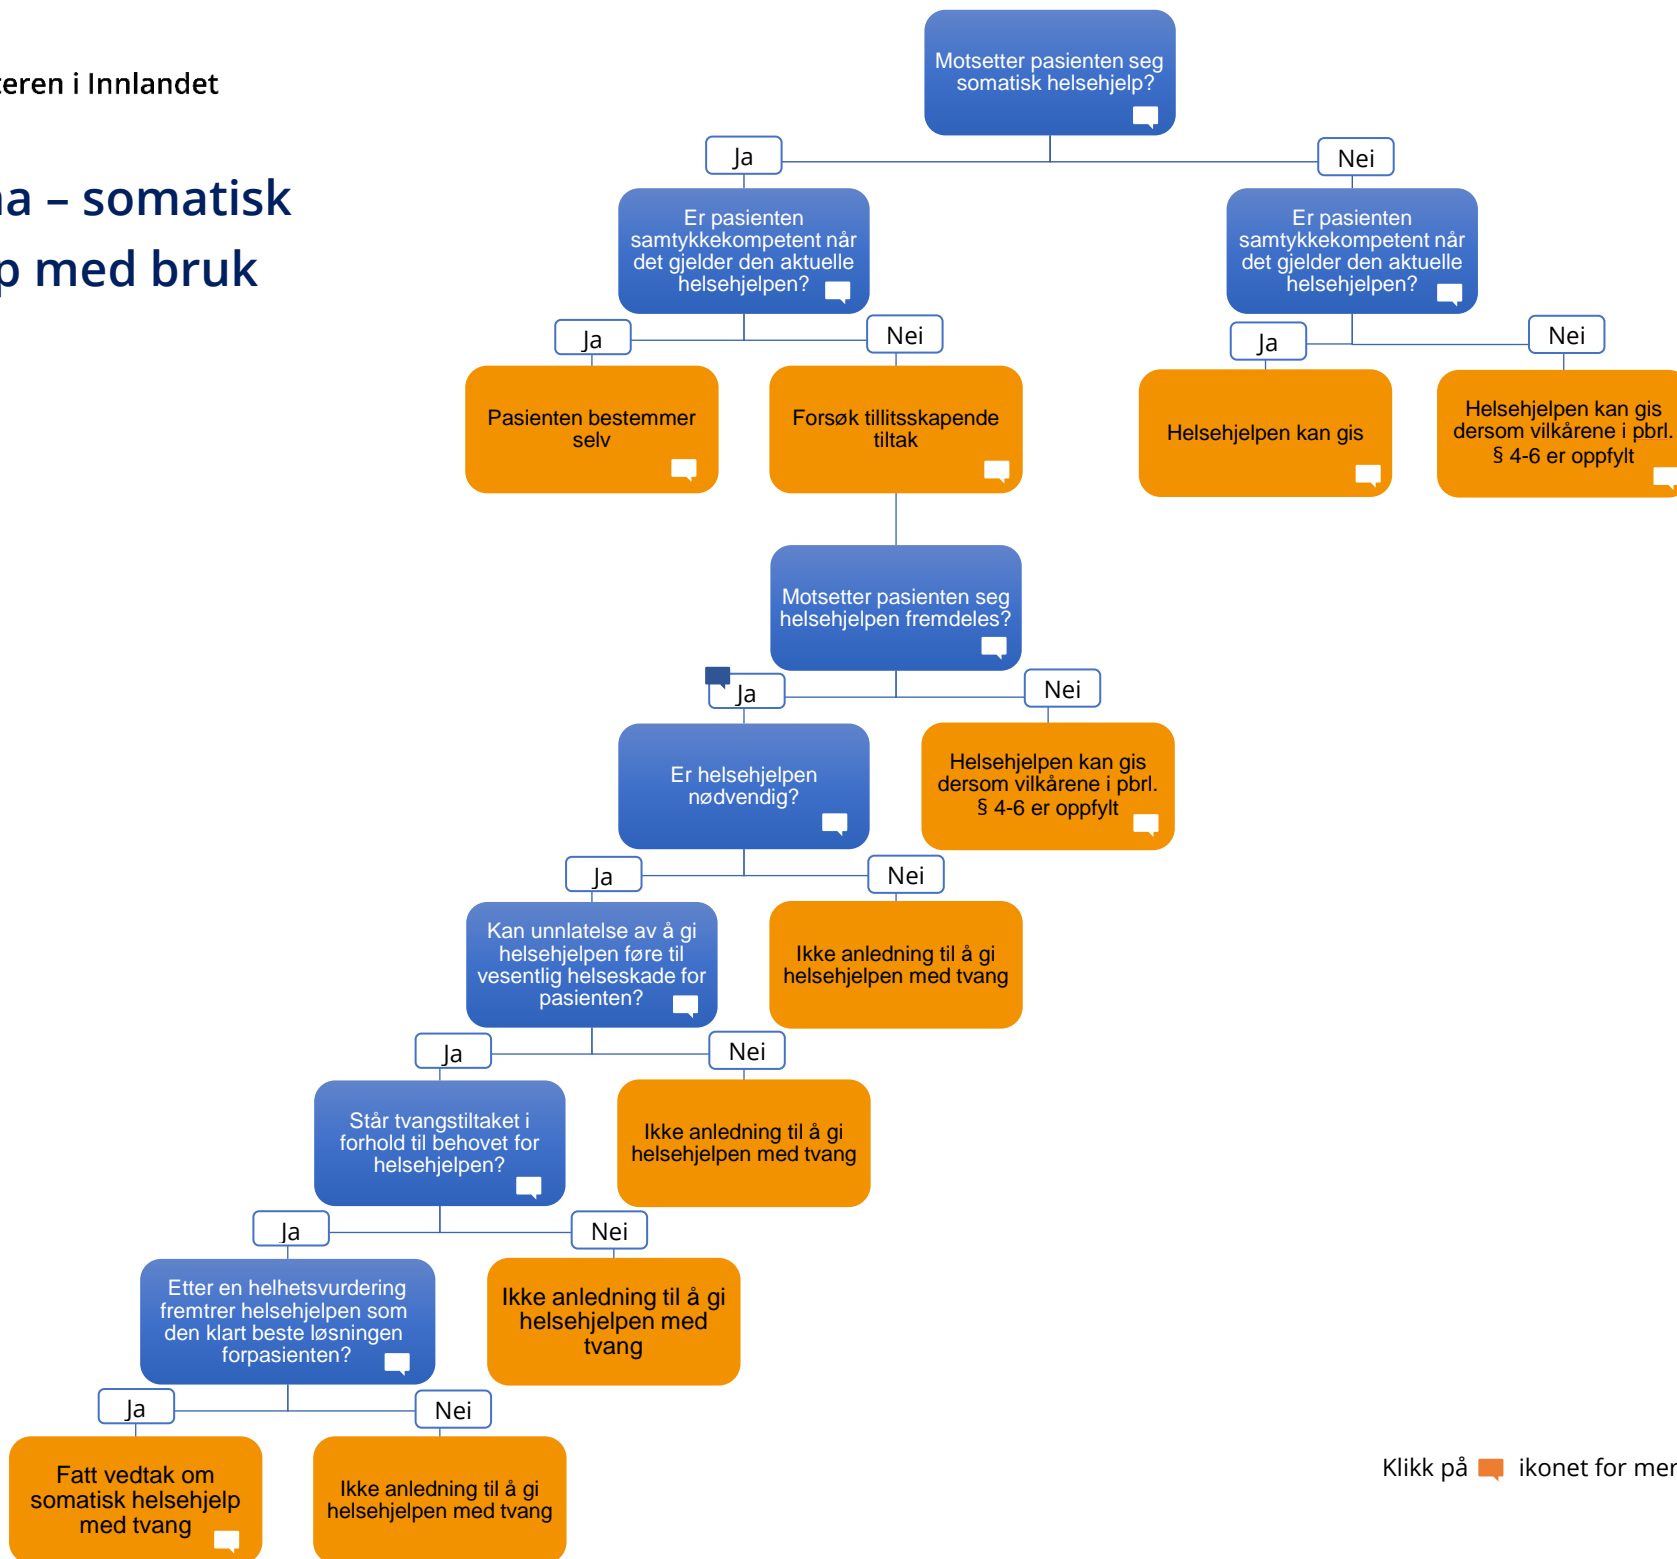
eren i Innlandet

a – somatisk
p med bruk

Motsetter pasienten seg somatisk helsehjelp?

Ja

Nei

Er pasienten samtykkekompetent når det gjelder den aktuelle helsehjelpen?

Er pasienten samtykkekompetent når det gjelder den aktuelle helsehjelpen?

Ja

Nei

Ja

Nei

Pasienten bestemmer selv

Forsøk tillitsskapende tiltak

Helsehjelpen kan gis

Helsehjelpen kan gis dersom vilkårene i pbrl. § 4-6 er oppfylt

Motsetter pasienten seg helsehjelpen fremdeles?

Ja

Nei

Er helsehjelpen nødvendig?

Helsehjelpen kan gis dersom vilkårene i pbrl. § 4-6 er oppfylt

Ja

Nei

Kan unnlatelse av å gi helsehjelpen føre til vesentlig helseskade for pasienten?

Ikke anledning til å gi helsehjelpen med tvang

Ja

Nei

Står tvangstiltaket i forhold til behovet for helsehjelpen?

Ikke anledning til å gi helsehjelpen med tvang

Ja

Nei

Etter en helhetsvurdering fremtrer helsehjelpen som den klart beste løsningen forpasienten?

Ikke anledning til å gi helsehjelpen med tvang

Ja

Nei

Fatt vedtak om somatisk helsehjelp med tvang

Ikke anledning til å gi helsehjelpen med tvang

Klikk på ikonet for mer